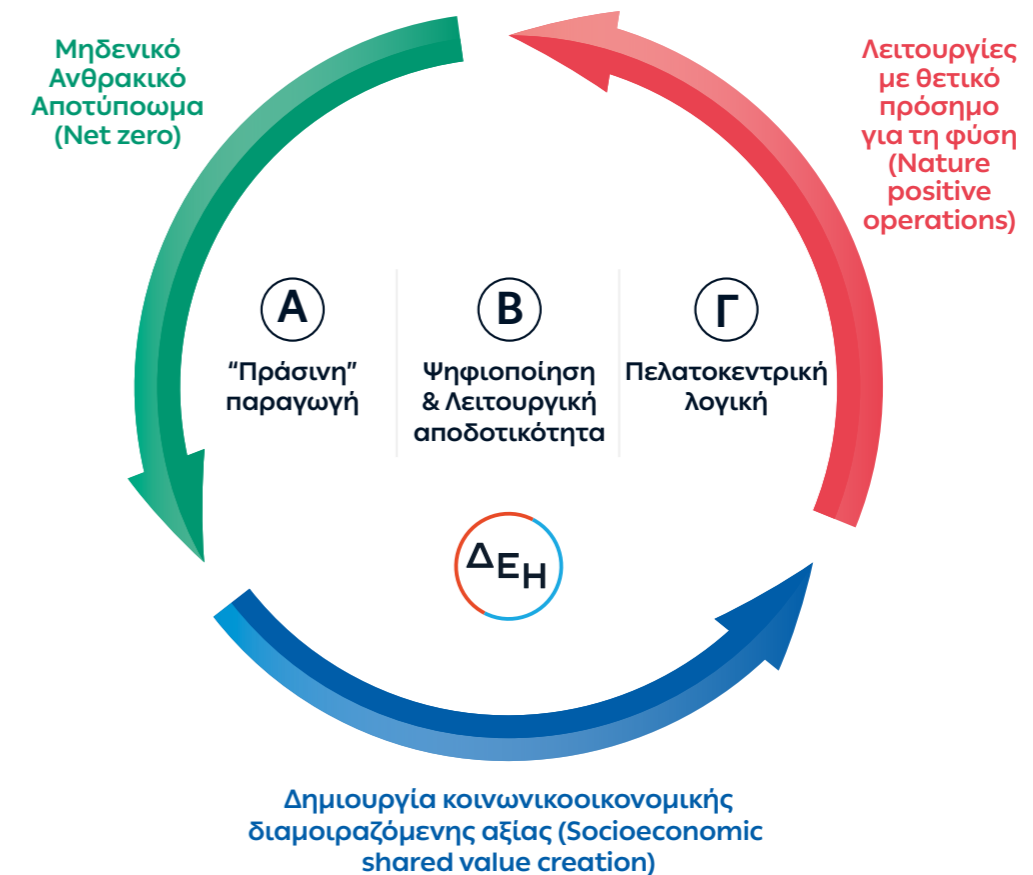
Μηδενικό Ανθρακικό Αποτύπωμα (Net zero)

Λειτουργίες με θετικό πρόσημο για τη φύση (Nature positive operations)

Α
“Πράσινη” παραγωγή

Β
Ψηφιοποίηση & Λειτουργική αποδοτικότητα

Γ
Πελατοκεντρική λογική

ΔΕΗ

Δημιουργία κοινωνικοοικονομικής διαμοιραζόμενης αξίας (Socioeconomic shared value creation)